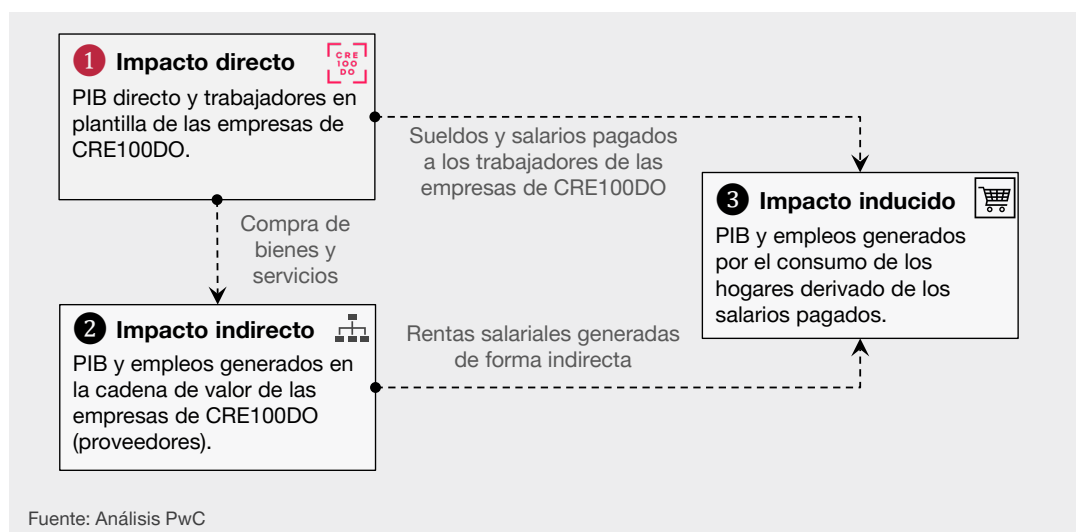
1 Impacto directo

CRE 100 DO

PIB directo y trabajadores en plantilla de las empresas de CRE100DO.

Sueldos y salarios pagados a los trabajadores de las empresas de CRE100DO

3 Impacto inducido

PIB y empleos generados por el consumo de los hogares derivado de los salarios pagados.

Compra de bienes y servicios

2 Impacto indirecto

PIB y empleos generados en la cadena de valor de las empresas de CRE100DO (proveedores).

Rentas salariales generadas de forma indirecta

Fuente: Análisis PwC